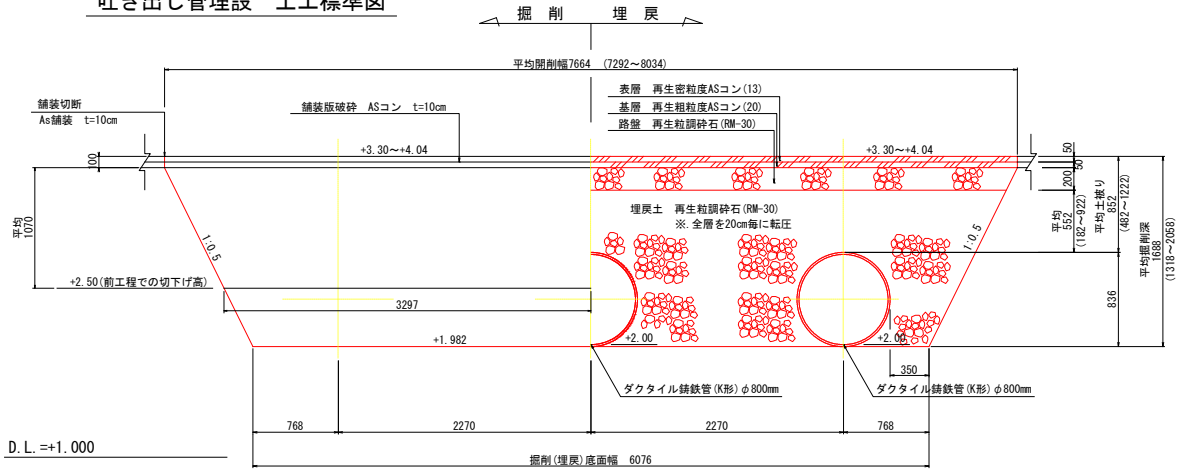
吐き出し管埋設　土工標準図

掘　削　　埋　戻

平均開削幅7664 (7292～8034)

舗装切断
As舗装 t=10cm

舗装版破砕 ASコン t=10cm

表層 再生密粒度ASコン(13)
基層 再生粗粒度ASコン(20)
路盤 再生粒調砕石(RM-30)

+3.30～+4.04

+3.30～+4.04

100

50
50
200

平均
1070

1:0.5

埋戻土 再生粒調砕石(RM-30)
※.全層を20cm毎に転圧

1:0.5

平均
552
(182～922)

平均土被り
852
(482～1222)

平均掘削深
1688
(1318～2058)

+2.50(前工程での切下げ高)

3297

836

+1.982

+2.00

+2.00

350

ダクタイル鋳鉄管(K形) φ800mm

ダクタイル鋳鉄管(K形) φ800mm

768　2270　2270　768

D.L.=+1.000

掘削(埋戻)底面幅 6076